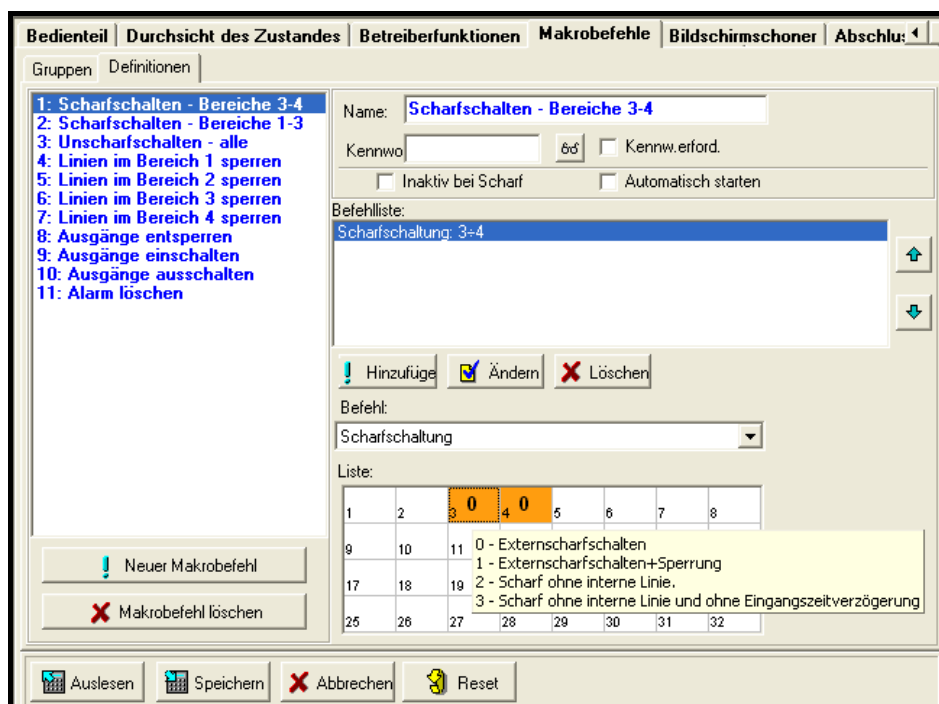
Bedienteil | Durchsicht des Zustandes | Betreiberfunktionen | Makrobefehle | Bildschirmschoner | Abschlu

Gruppen | Definitionen

1: Scharfschalten - Bereiche 3-4
2: Scharfschalten - Bereiche 1-3
3: Unscharfschalten - alle
4: Linien im Bereich 1 sperren
5: Linien im Bereich 2 sperren
6: Linien im Bereich 3 sperren
7: Linien im Bereich 4 sperren
8: Ausgänge entsperren
9: Ausgänge einschalten
10: Ausgänge ausschalten
11: Alarm löschen

Name: Scharfschalten - Bereiche 3-4

Kennwo

Kennw.erford.

Inaktiv bei Scharf

Automatisch starten

Befehlliste:

Scharfschaltung: 3÷4

Hinzufüge | Ändern | Löschen

Befehl:

Scharfschaltung

Liste:

| 1 | 2 | 3 0 | 4 0 | 5 | 6 | 7 | 8 |
|---|---|---|---|---|---|---|---|
| 9 | 10 | 11 | | | | | |
| 17 | 18 | 19 | | | | | |
| 25 | 26 | 27 | 28 | 29 | 30 | 31 | 32 |

0 - Externscharfschalten
1 - Externscharfschalten+Sperrung
2 - Scharf ohne interne Linie.
3 - Scharf ohne interne Linie und ohne Eingangszeitverzögerung

Neuer Makrobefehl

Makrobefehl löschen

Auslesen | Speichern | Abbrechen | Reset